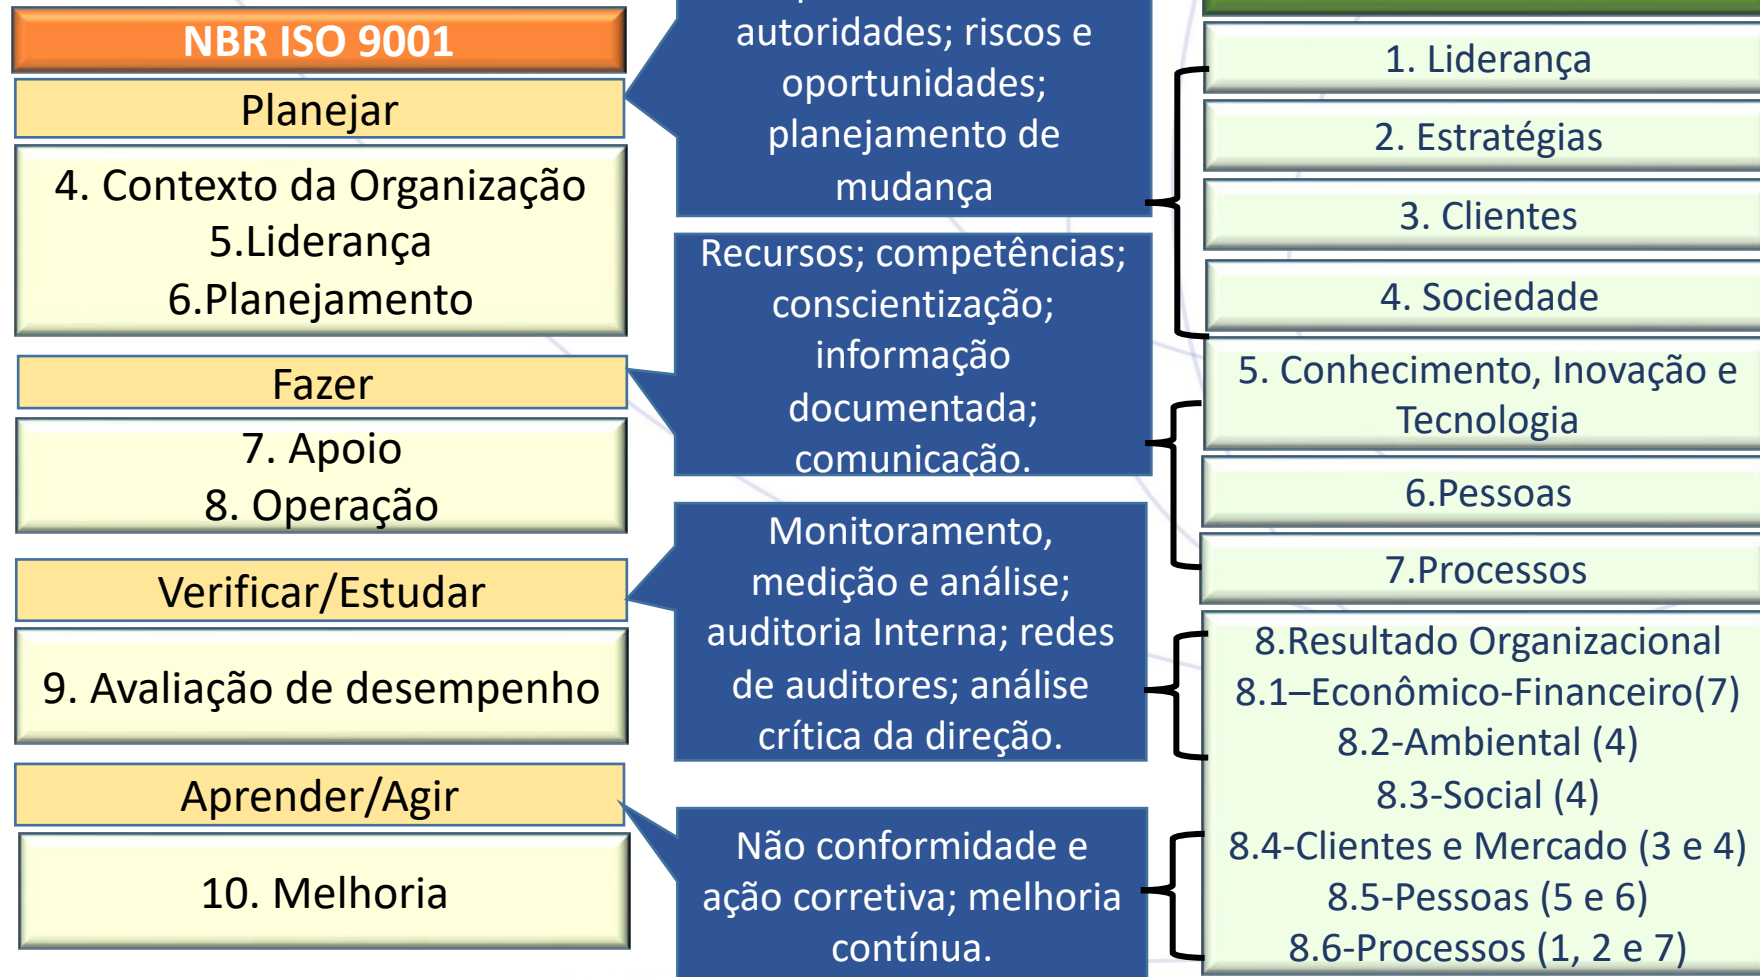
NBR ISO 9001

Planejar

4. Contexto da Organização
5.Liderança
6.Planejamento

Fazer

7. Apoio
8. Operação

Verificar/Estudar

9. Avaliação de desempenho

Aprender/Agir

10. Melhoria

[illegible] autoridades; riscos e oportunidades; planejamento de mudança

Recursos; competências; conscientização; informação documentada; comunicação.

Monitoramento, medição e análise; auditoria Interna; redes de auditores; análise crítica da direção.

Não conformidade e ação corretiva; melhoria contínua.

1. Liderança

2. Estratégias

3. Clientes

4. Sociedade

5. Conhecimento, Inovação e Tecnologia

6.Pessoas

7.Processos

8.Resultado Organizacional
8.1–Econômico-Financeiro(7)
8.2-Ambiental (4)
8.3-Social (4)
8.4-Clientes e Mercado (3 e 4)
8.5-Pessoas (5 e 6)
8.6-Processos (1, 2 e 7)